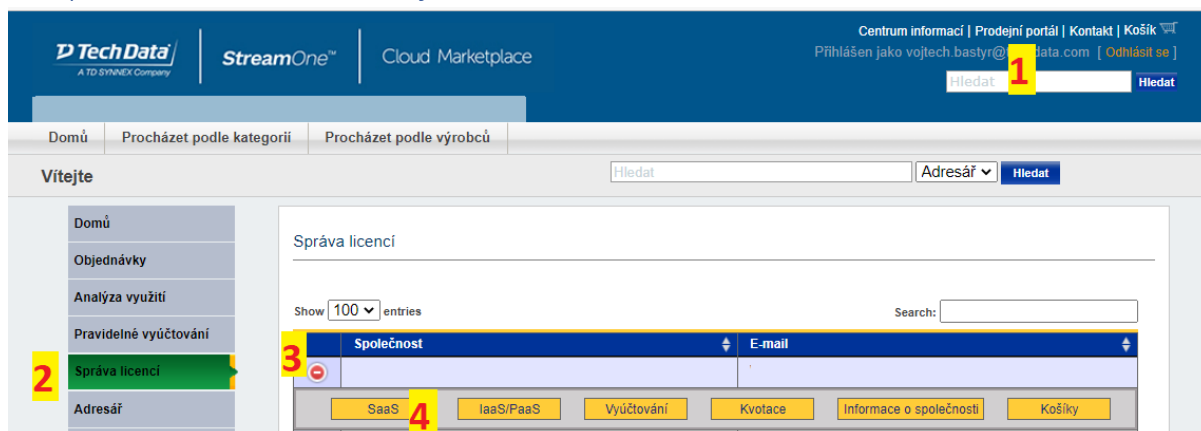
TechData A TD SYNNEX Company | StreamOne™ | Cloud Marketplace

Centrum informací | Prodejní portál | Kontakt | Košík

Přihlášen jako vojtech.bastyr@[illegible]data.com [ Odhlásit se ]

Hledat 1 Hledat

Domů | Procházet podle kategorií | Procházet podle výrobců

Vítejte

Hledat | Adresář | Hledat

Domů
Objednávky
Analýza využití
Pravidelné vyúčtování
2 Správa licencí
Adresář

Správa licencí

Show 100 entries

Search:

| 3 | Společnost | E-mail |
|---|---|---|
| | | |

SaaS 4 | IaaS/PaaS | Vyúčtování | Kvotace | Informace o společnosti | Košíky